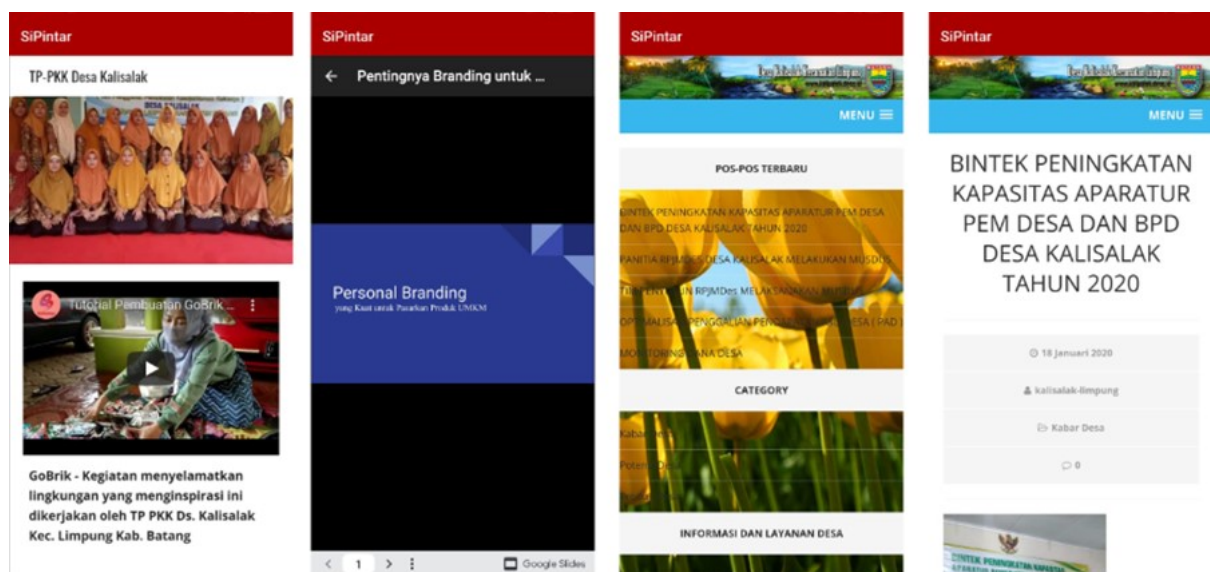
SiPintar

TP-PKK Desa Kalisalak

Tutorial Pembuatan GoBrik ...

GoBrik - Kegiatan menyelamatkan lingkungan yang menginspirasi ini dikerjakan oleh TP PKK Ds. Kalisalak Kec. Limpung Kab. Batang

SiPintar

← Pentingnya Branding untuk ...

Personal Branding

yang Kuat untuk Pasarkan Produk UMKM

1 Google Slides

SiPintar

MENU ≡

POS-POS TERBARU

BINTEK PENINGKATAN KAPASITAS APARATUR PEM DESA DAN BPD DESA KALISALAK TAHUN 2020

PANITIA RPJMDES DESA KALISALAK MELAKUKAN MUSDUS

TIM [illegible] RPJMDes MELAKSANAKAN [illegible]

OPTIMALISASI PENGGALIAN PENDAPATAN ASLI DESA ( PAD )

MONITORING DANA DESA

CATEGORY

Kabar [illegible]

Potensi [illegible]

INFORMASI DAN LAYANAN DESA

SiPintar

MENU ≡

BINTEK PENINGKATAN KAPASITAS APARATUR PEM DESA DAN BPD DESA KALISALAK TAHUN 2020

18 Januari 2020

kalisalak-limpung

Kabar Desa

0

BINTEK PENINGKATAN KAPASITAS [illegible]